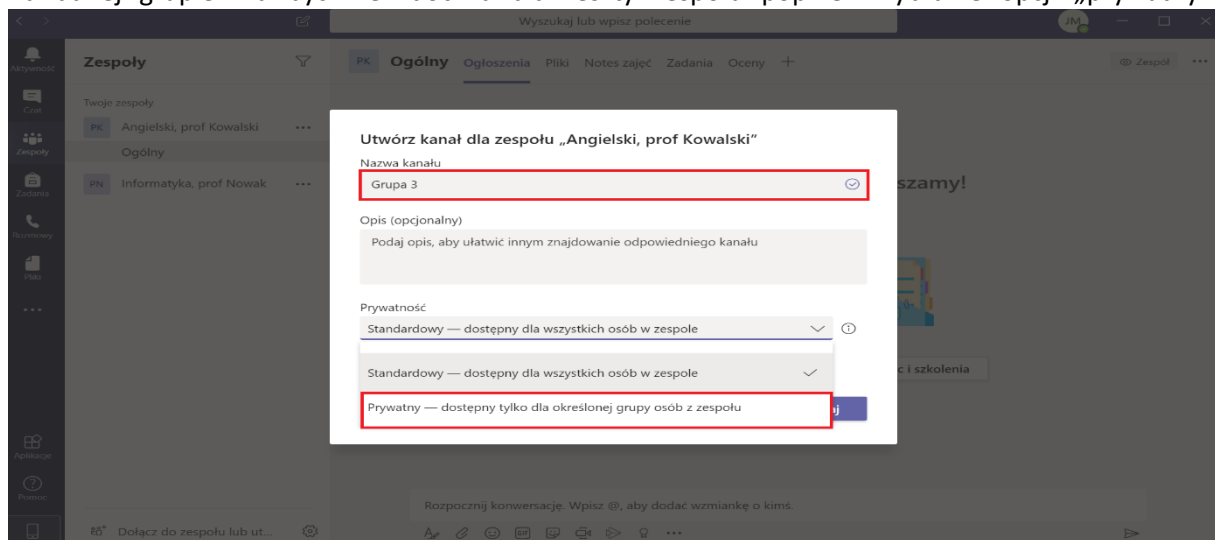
Wyszukaj lub wpisz polecenie

JM

Aktywność

Czat

Zespoły

Zadania

Rozmowy

Pliki

...

Aplikacje

Pomoc

Zespoły

Twoje zespoły

PK Angielski, prof Kowalski ...

Ogólny

PN Informatyka, prof Nowak ...

Dołącz do zespołu lub ut...

PK Ogólny Ogłoszenia Pliki Notes zajęć Zadania Oceny +

Zespół ...

szamy!

c i szkolenia

Rozpocznij konwersację. Wpisz @, aby dodać wzmiankę o kimś.

Utwórz kanał dla zespołu „Angielski, prof Kowalski"

Nazwa kanału

Grupa 3

Opis (opcjonalny)

Podaj opis, aby ułatwić innym znajdowanie odpowiedniego kanału

Prywatność

Standardowy — dostępny dla wszystkich osób w zespole

Standardowy — dostępny dla wszystkich osób w zespole

Prywatny — dostępny tylko dla określonej grupy osób z zespołu